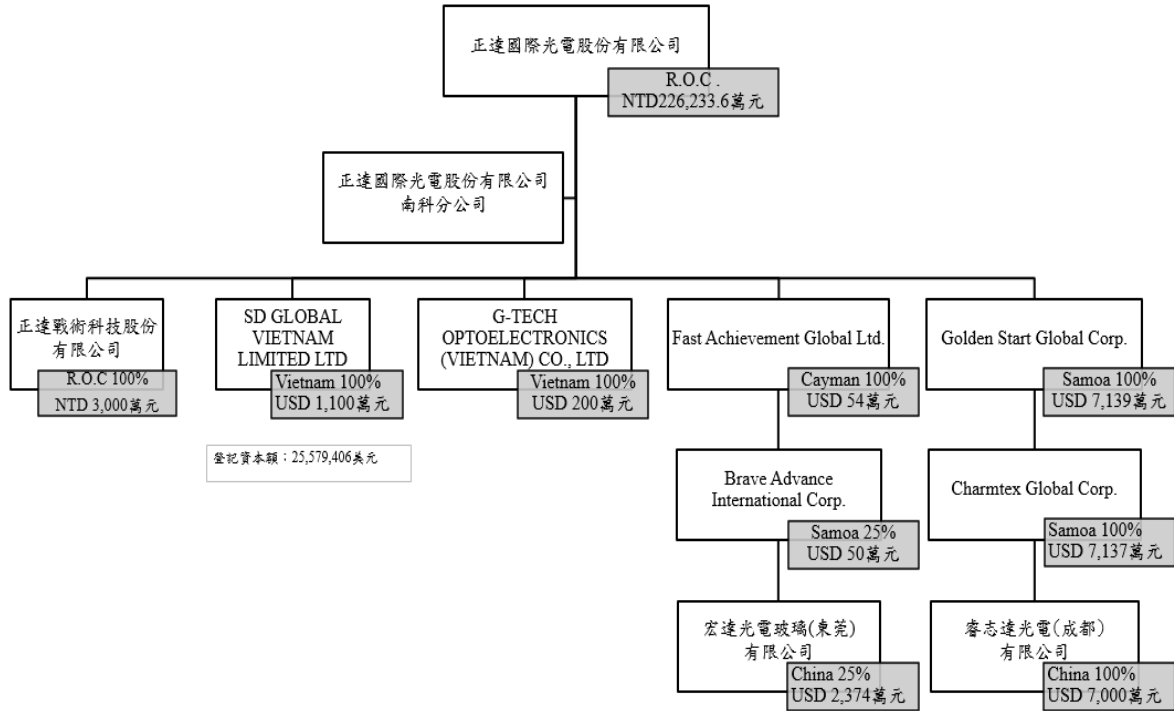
正達國際光電股份有限公司
R.O.C.
NTD226,233.6萬元

正達國際光電股份有限公司
南科分公司

正達戰術科技股份有限公司
R.O.C 100%
NTD 3,000萬元

SD GLOBAL VIETNAM LIMITED LTD
Vietnam 100%
USD 1,100萬元

登記資本額：25,579,406美元

G-TECH OPTOELECTRONICS (VIETNAM) CO., LTD
Vietnam 100%
USD 200萬元

Fast Achievement Global Ltd.
Cayman 100%
USD 54萬元

Brave Advance International Corp.
Samoa 25%
USD 50萬元

宏達光電玻璃(東莞)有限公司
China 25%
USD 2,374萬元

Golden Start Global Corp.
Samoa 100%
USD 7,139萬元

Charmtex Global Corp.
Samoa 100%
USD 7,137萬元

睿志達光電(成都)有限公司
China 100%
USD 7,000萬元